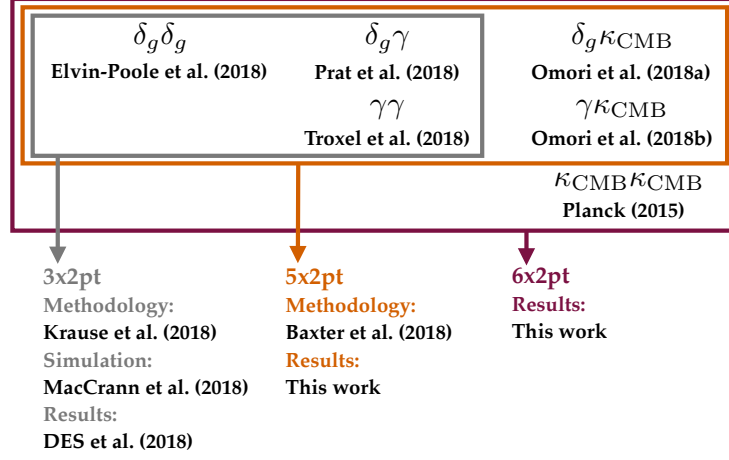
$\delta_g\delta_g$
Elvin-Poole et al. (2018)

$\delta_g\gamma$
Prat et al. (2018)

$\gamma\gamma$
Troxel et al. (2018)

$\delta_g\kappa_{\rm CMB}$
Omori et al. (2018a)

$\gamma\kappa_{\rm CMB}$
Omori et al. (2018b)

$\kappa_{\rm CMB}\kappa_{\rm CMB}$
Planck (2015)

3x2pt
Methodology:
Krause et al. (2018)
Simulation:
MacCrann et al. (2018)
Results:
DES et al. (2018)

5x2pt
Methodology:
Baxter et al. (2018)
Results:
This work

6x2pt
Results:
This work